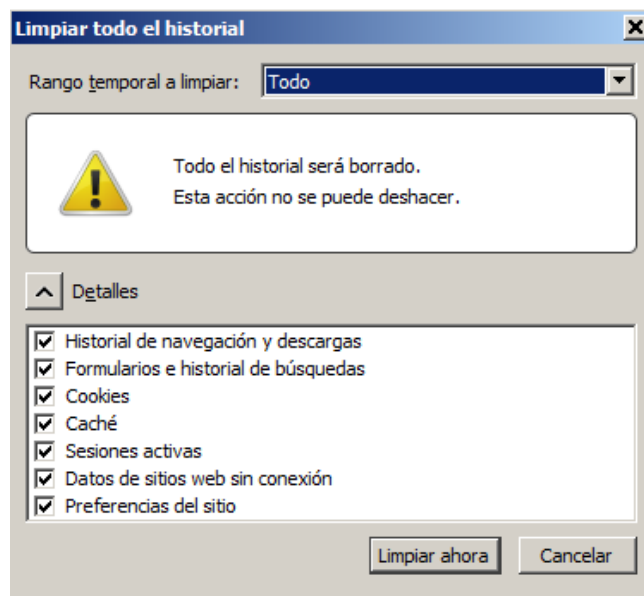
Limpiar todo el historial

Rango temporal a limpiar: Todo

Todo el historial será borrado.
Esta acción no se puede deshacer.

Detalles

Historial de navegación y descargas
Formularios e historial de búsquedas
Cookies
Caché
Sesiones activas
Datos de sitios web sin conexión
Preferencias del sitio

Limpiar ahora
Cancelar